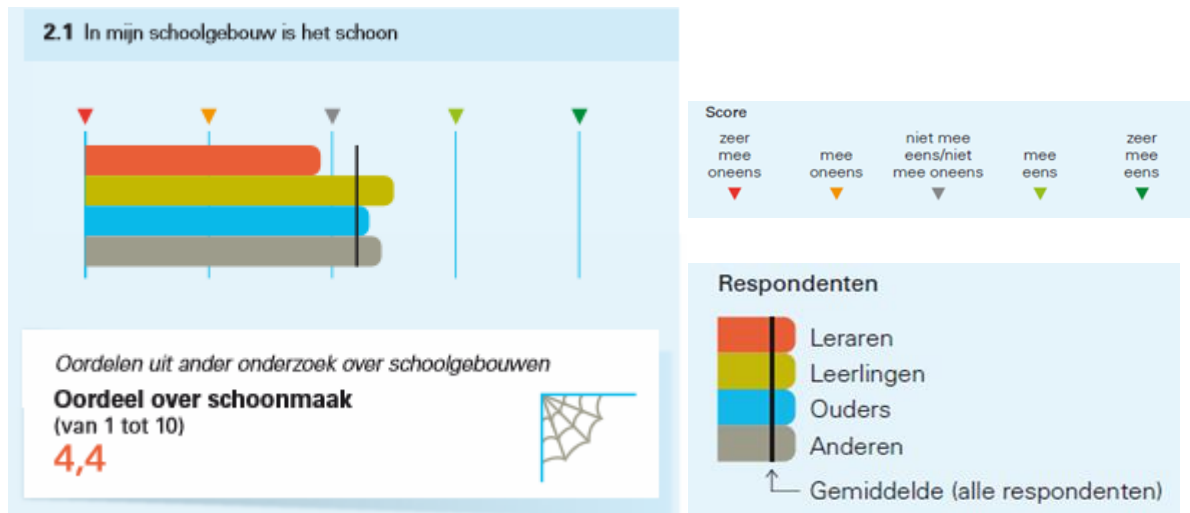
**2.1** In mijn schoolgebouw is het schoon

*Oordelen uit ander onderzoek over schoolgebouwen*

**Oordeel over schoonmaak**
(van 1 tot 10)
4,4

Score

zeer mee oneens
mee oneens
niet mee eens/niet mee oneens
mee eens
zeer mee eens

Respondenten

Leraren
Leerlingen
Ouders
Anderen

Gemiddelde (alle respondenten)